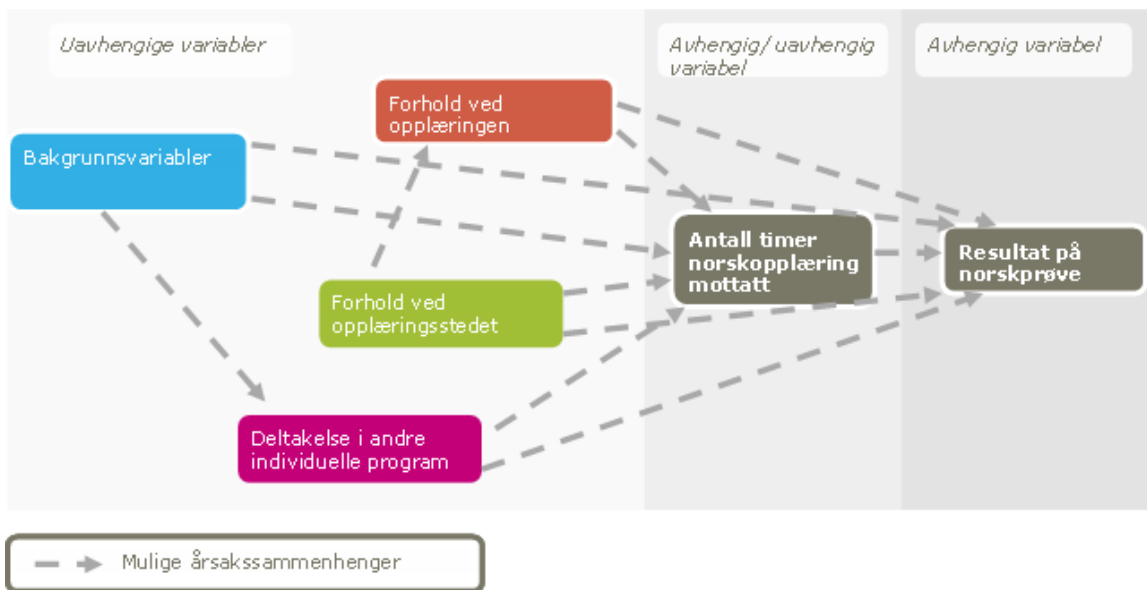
Uavhengige variabler

Avhengig/ uavhengig variabel

Avhengig variabel

Forhold ved opplæringen

Bakgrunnsvariabler

Antall timer norskopplæring mottatt

Resultat på norskprøve

Forhold ved opplæringsstedet

Deltakelse i andre individuelle program

Mulige årsakssammenhenger